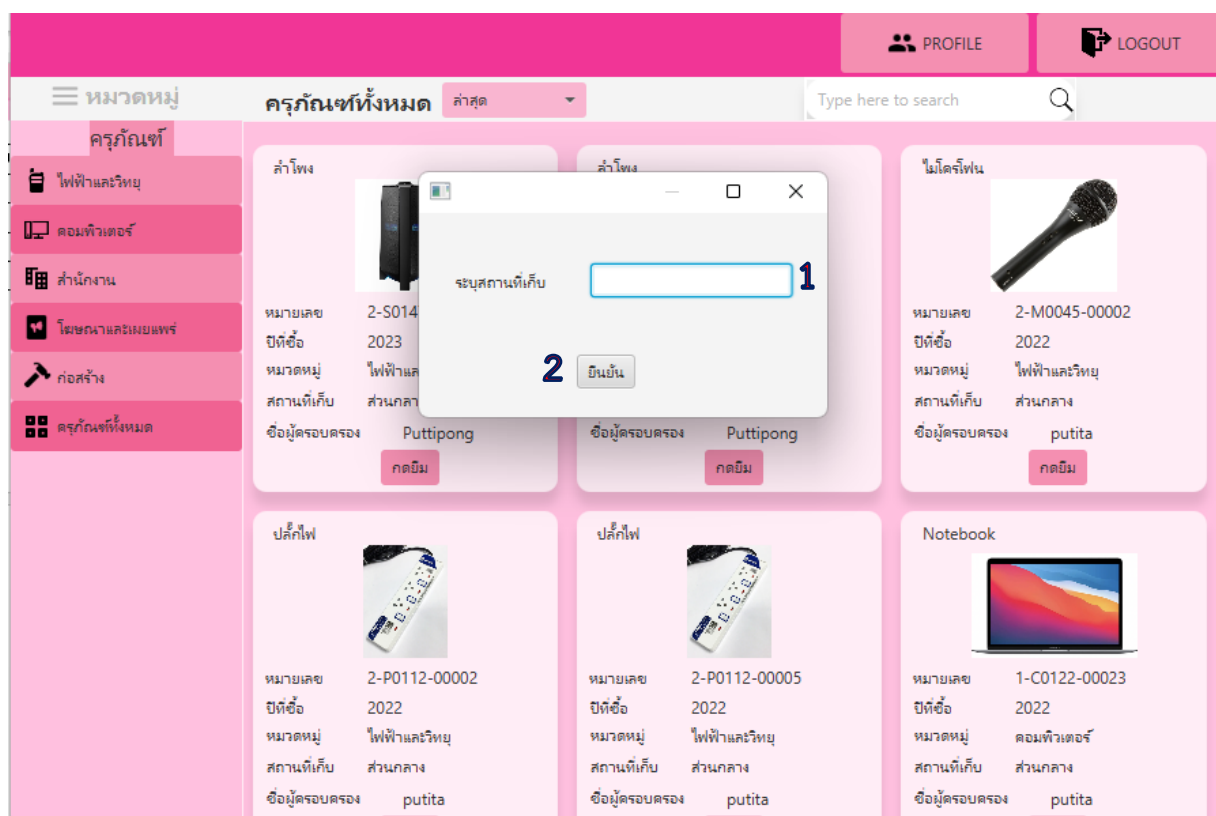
PROFILE
LOGOUT

หมวดหมู่
ครุภัณฑ์ทั้งหมด
ล่าสุด
Type here to search

ครุภัณฑ์
ไฟฟ้าและวิทยุ
คอมพิวเตอร์
สำนักงาน
โฆษณาและเผยแพร่
ก่อสร้าง
ครุภัณฑ์ทั้งหมด

ลำโพง
หมายเลข 2-S014
ปีที่ซื้อ 2023
หมวดหมู่ ไฟฟ้าและ
สถานที่เก็บ ส่วนกลา
ชื่อผู้ครอบครอง Puttipong
กดยืม

ลำโพง
ชื่อผู้ครอบครอง Puttipong
กดยืม

ระบุสถานที่เก็บ
1
2
ยืนยัน

ไมโครโฟน
หมายเลข 2-M0045-00002
ปีที่ซื้อ 2022
หมวดหมู่ ไฟฟ้าและวิทยุ
สถานที่เก็บ ส่วนกลาง
ชื่อผู้ครอบครอง putita
กดยืม

ปลั๊กไฟ
หมายเลข 2-P0112-00002
ปีที่ซื้อ 2022
หมวดหมู่ ไฟฟ้าและวิทยุ
สถานที่เก็บ ส่วนกลาง
ชื่อผู้ครอบครอง putita

ปลั๊กไฟ
หมายเลข 2-P0112-00005
ปีที่ซื้อ 2022
หมวดหมู่ ไฟฟ้าและวิทยุ
สถานที่เก็บ ส่วนกลาง
ชื่อผู้ครอบครอง putita

Notebook
หมายเลข 1-C0122-00023
ปีที่ซื้อ 2022
หมวดหมู่ คอมพิวเตอร์
สถานที่เก็บ ส่วนกลาง
ชื่อผู้ครอบครอง putita